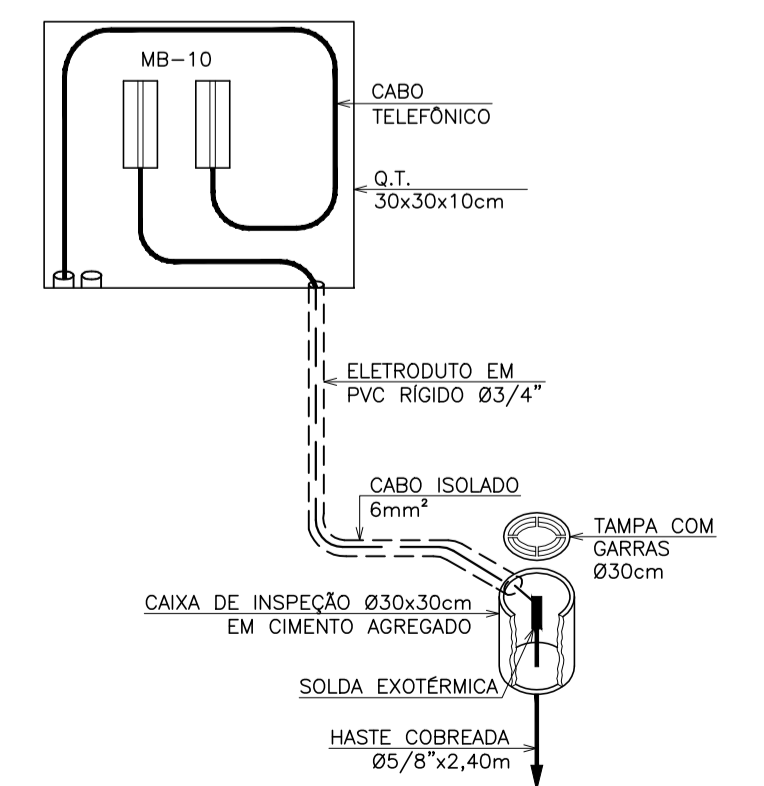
MB-10

CABO TELEFÔNICO

Q.T. 30x30x10cm

ELETRODUTO EM PVC RÍGIDO Ø3/4"

CABO ISOLADO 6mm²

TAMPA COM GARRAS Ø30cm

CAIXA DE INSPEÇÃO Ø30x30cm EM CIMENTO AGREGADO

SOLDA EXOTÉRMICA

HASTE COBREADA Ø5/8"x2,40m